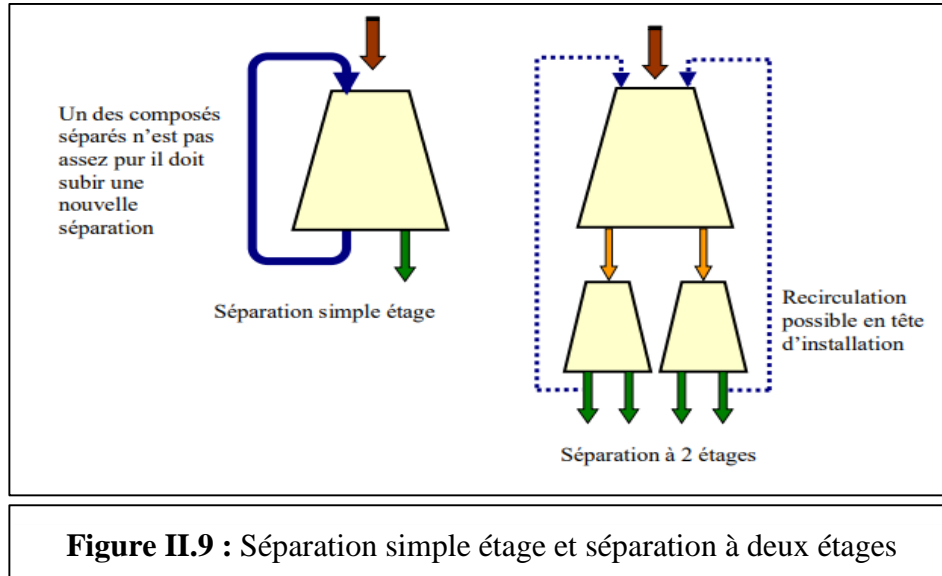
Un des composés séparés n'est pas assez pur il doit subir une nouvelle séparation

Séparation simple étage

Recirculation possible en tête d'installation

Séparation à 2 étages

**Figure II.9 :** Séparation simple étage et séparation à deux étages